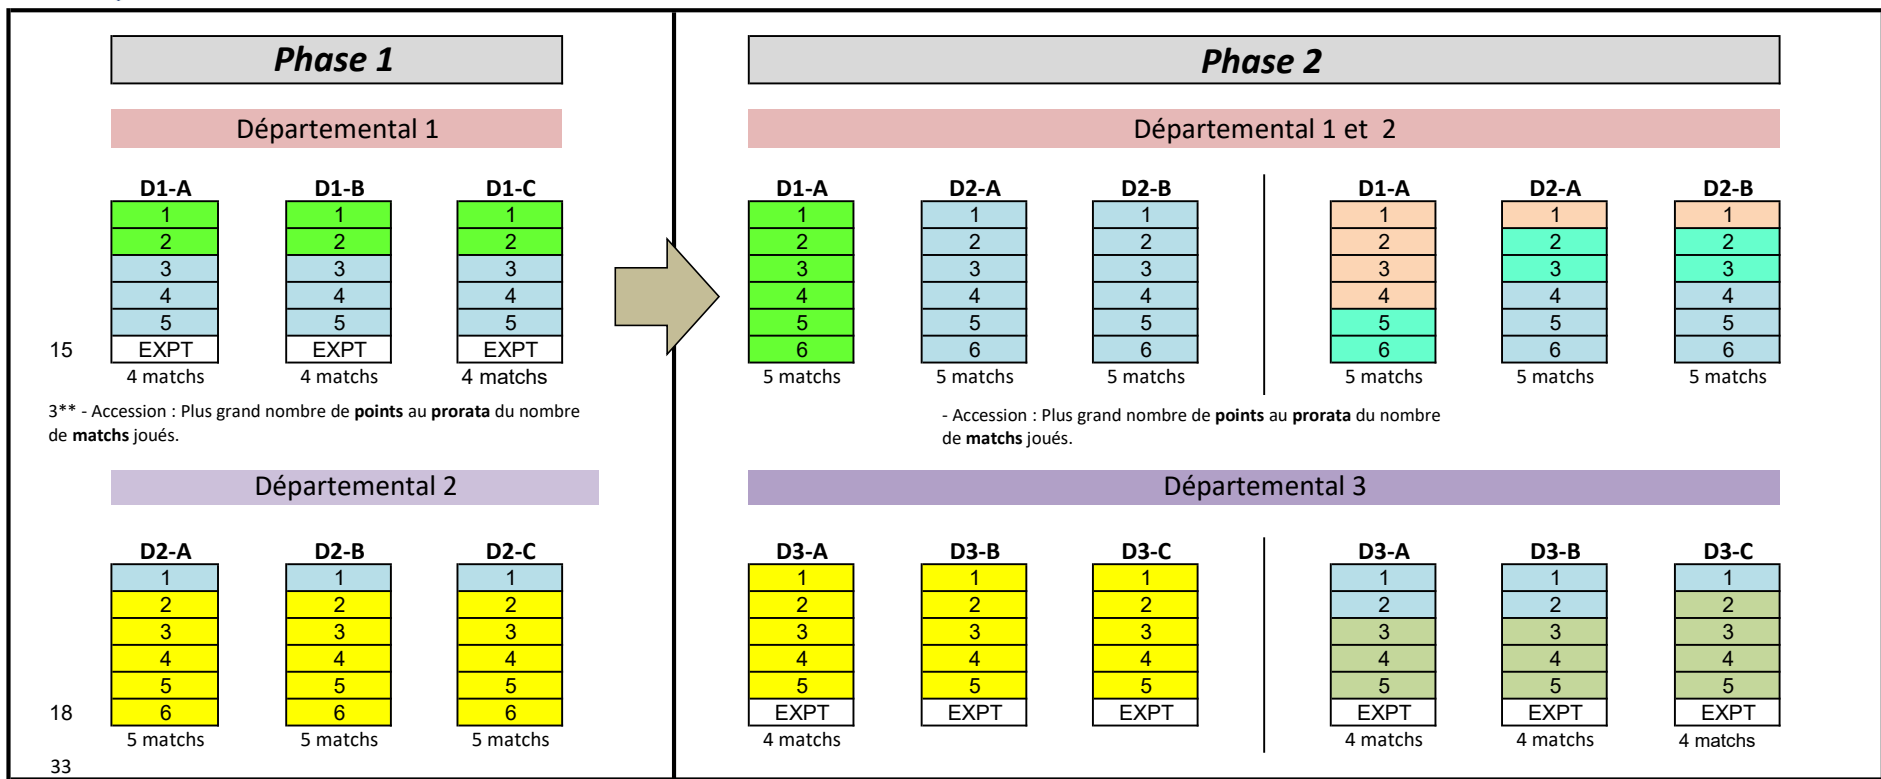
Phase 1

Départemental 1

| D1-A | D1-B | D1-C |
|---|---|---|
| 1 | 1 | 1 |
| 2 | 2 | 2 |
| 3 | 3 | 3 |
| 4 | 4 | 4 |
| 5 | 5 | 5 |
| EXPT | EXPT | EXPT |
| 4 matchs | 4 matchs | 4 matchs |

15

3** - Accession : Plus grand nombre de **points** au **prorata** du nombre de **matchs** joués.

Départemental 2

| D2-A | D2-B | D2-C |
|---|---|---|
| 1 | 1 | 1 |
| 2 | 2 | 2 |
| 3 | 3 | 3 |
| 4 | 4 | 4 |
| 5 | 5 | 5 |
| 6 | 6 | 6 |
| 5 matchs | 5 matchs | 5 matchs |

18

33

Phase 2

Départemental 1 et 2

| D1-A | D2-A | D2-B | D1-A | D2-A | D2-B |
|---|---|---|---|---|---|
| 1 | 1 | 1 | 1 | 1 | 1 |
| 2 | 2 | 2 | 2 | 2 | 2 |
| 3 | 3 | 3 | 3 | 3 | 3 |
| 4 | 4 | 4 | 4 | 4 | 4 |
| 5 | 5 | 5 | 5 | 5 | 5 |
| 6 | 6 | 6 | 6 | 6 | 6 |
| 5 matchs | 5 matchs | 5 matchs | 5 matchs | 5 matchs | 5 matchs |

- Accession : Plus grand nombre de **points** au **prorata** du nombre de **matchs** joués.

Départemental 3

| D3-A | D3-B | D3-C | D3-A | D3-B | D3-C |
|---|---|---|---|---|---|
| 1 | 1 | 1 | 1 | 1 | 1 |
| 2 | 2 | 2 | 2 | 2 | 2 |
| 3 | 3 | 3 | 3 | 3 | 3 |
| 4 | 4 | 4 | 4 | 4 | 4 |
| 5 | 5 | 5 | 5 | 5 | 5 |
| EXPT | EXPT | EXPT | EXPT | EXPT | EXPT |
| 4 matchs | | | 4 matchs | 4 matchs | 4 matchs |